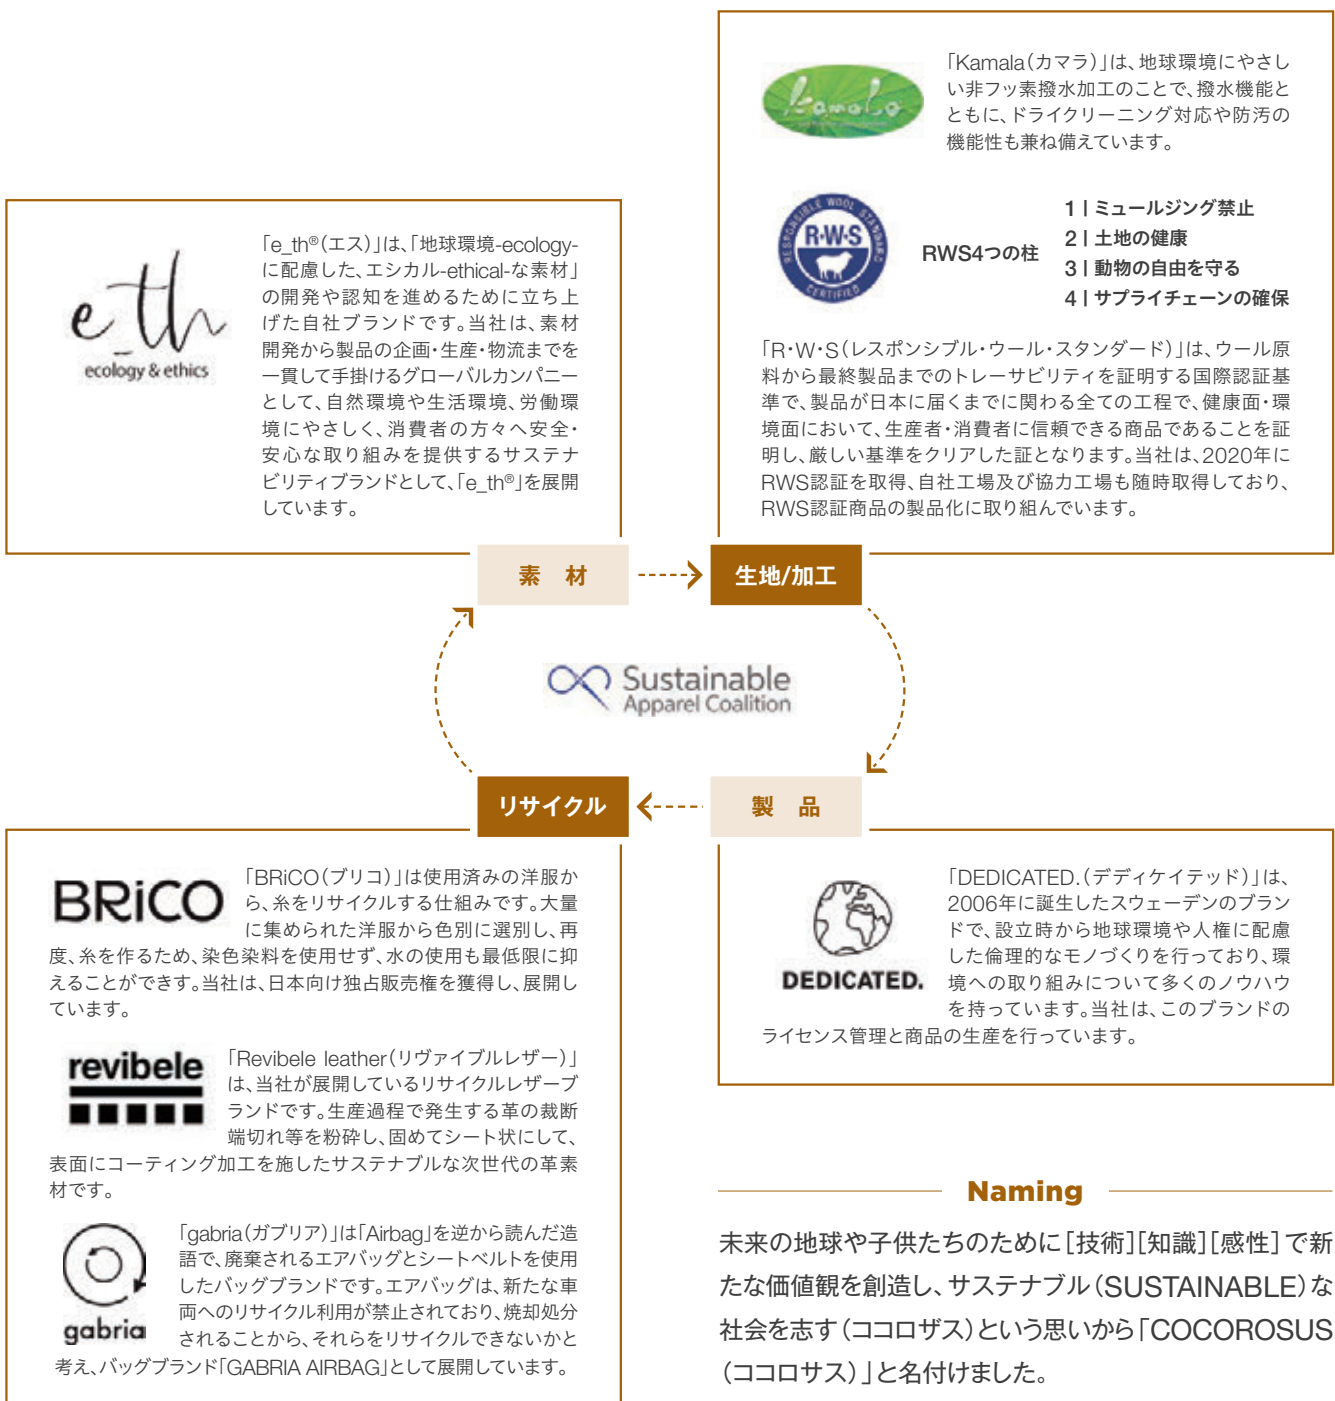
e_th
ecology & ethics

「e_th®(エス)」は、「地球環境-ecology-に配慮した、エシカル-ethical-な素材」の開発や認知を進めるために立ち上げた自社ブランドです。当社は、素材開発から製品の企画・生産・物流までを一貫して手掛けるグローバルカンパニーとして、自然環境や生活環境、労働環境にやさしく、消費者の方々へ安全・安心な取り組みを提供するサステナビリティブランドとして、「e_th®」を展開しています。

Kamala

「Kamala(カマラ)」は、地球環境にやさしい非フッ素撥水加工のことで、撥水機能とともに、ドライクリーニング対応や防汚の機能性も兼ね備えています。

RESPONSIBLE WOOL STANDARD R·W·S CERTIFIED

RWS4つの柱

1 | ミュールジング禁止
2 | 土地の健康
3 | 動物の自由を守る
4 | サプライチェーンの確保

「R·W·S(レスポンシブル・ウール・スタンダード)」は、ウール原料から最終製品までのトレーサビリティを証明する国際認証基準で、製品が日本に届くまでに関わる全ての工程で、健康面・環境面において、生産者・消費者に信頼できる商品であることを証明し、厳しい基準をクリアした証となります。当社は、2020年にRWS認証を取得、自社工場及び協力工場も随時取得しており、RWS認証商品の製品化に取り組んでいます。

素　材

生地/加工

Sustainable Apparel Coalition

リサイクル

製　品

BRiCO

「BRiCO(ブリコ)」は使用済みの洋服から、糸をリサイクルする仕組みです。大量に集められた洋服から色別に選別し、再度、糸を作るため、染色染料を使用せず、水の使用も最低限に抑えることができます。当社は、日本向け独占販売権を獲得し、展開しています。

revibele

「Revibele leather(リヴァイブルレザー)」は、当社が展開しているリサイクルレザーブランドです。生産過程で発生する革の裁断端切れ等を粉砕し、固めてシート状にして、表面にコーティング加工を施したサステナブルな次世代の革素材です。

gabria

「gabria(ガブリア)」は「Airbag」を逆から読んだ造語で、廃棄されるエアバッグとシートベルトを使用したバッグブランドです。エアバッグは、新たな車両へのリサイクル利用が禁止されており、焼却処分されることから、それらをリサイクルできないかと考え、バッグブランド「GABRIA AIRBAG」として展開しています。

DEDICATED.

「DEDICATED.(デディケイテッド)」は、2006年に誕生したスウェーデンのブランドで、設立時から地球環境や人権に配慮した倫理的なモノづくりを行っており、環境への取り組みについて多くのノウハウを持っています。当社は、このブランドのライセンス管理と商品の生産を行っています。

Naming

未来の地球や子供たちのために[技術][知識][感性]で新たな価値観を創造し、サステナブル(SUSTAINABLE)な社会を志す(ココロザス)という思いから「COCOROSUS(ココロサス)」と名付けました。